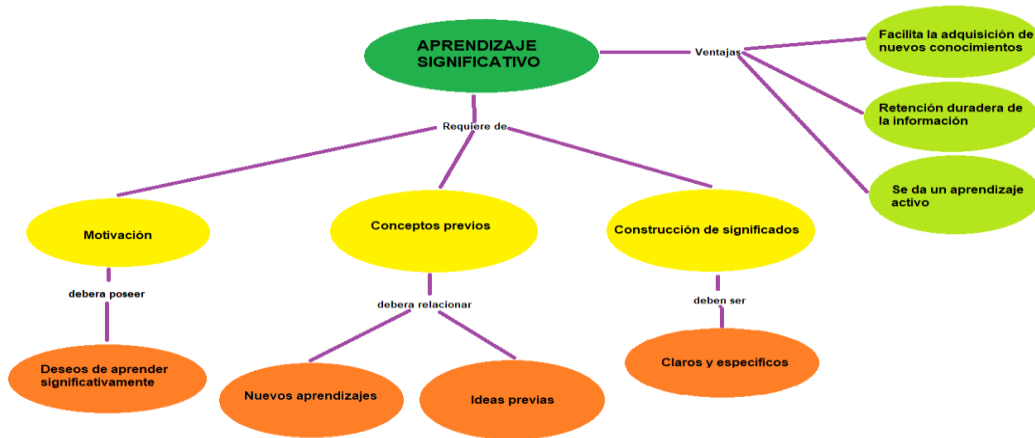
APRENDIZAJE SIGNIFICATIVO

Ventajas

Facilita la adquisición de nuevos conocimientos

Retención duradera de la información

Se da un aprendizaje activo

Requiere de

Motivación

debera poseer

Deseos de aprender significativamente

Conceptos previos

debera relacionar

Nuevos aprendizajes

Ideas previas

Construcción de significados

deben ser

Claros y especificos